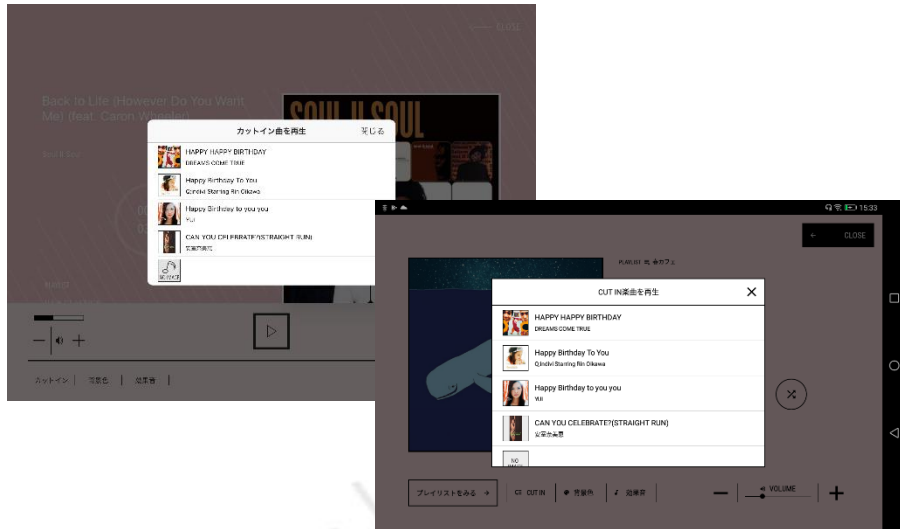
Back to Life (However Do You Want Me) (feat. Caron Wheeler)

Soul II Soul

SOUL II SOUL

カットイン曲を再生 閉じる

HAPPY HAPPY BIRTHDAY
DREAMS COME TRUE

Happy Birthday To You
Qündivi Starring Rin Oikawa

Happy Birthday to you you
YUI

CAN YOU CELEBRATE?(STRAIGHT RUN)
安室奈美恵

カットイン | 環境音 | 効果音 |

15:33

CLOSE

CUT IN楽曲を再生

HAPPY HAPPY BIRTHDAY
DREAMS COME TRUE

Happy Birthday To You
Qündivi Starring Rin Oikawa

Happy Birthday to you you
YUI

CAN YOU CELEBRATE?(STRAIGHT RUN)
安室奈美恵

NO IMAGE

プレイリストをみる

CUT IN

環境音

効果音

VOLUME